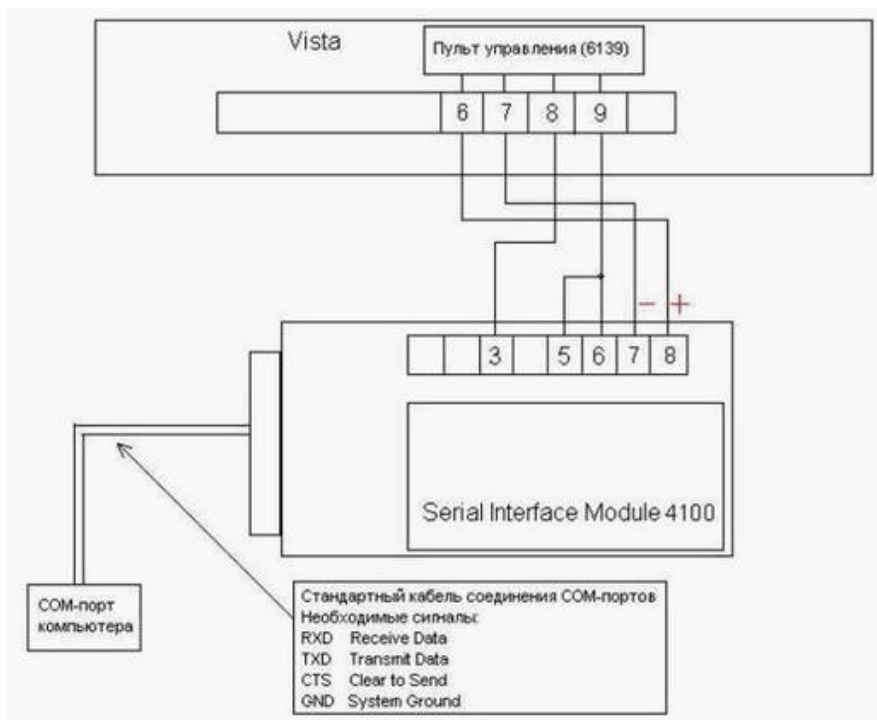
Vista

Пульт управления (6139)

6 7 8 9

− +

3 5 6 7 8

Serial Interface Module 4100

COM-порт компьютера

Стандартный кабель соединения COM-портов
Необходимые сигналы:
RXD Receive Data
TXD Transmit Data
CTS Clear to Send
GND System Ground